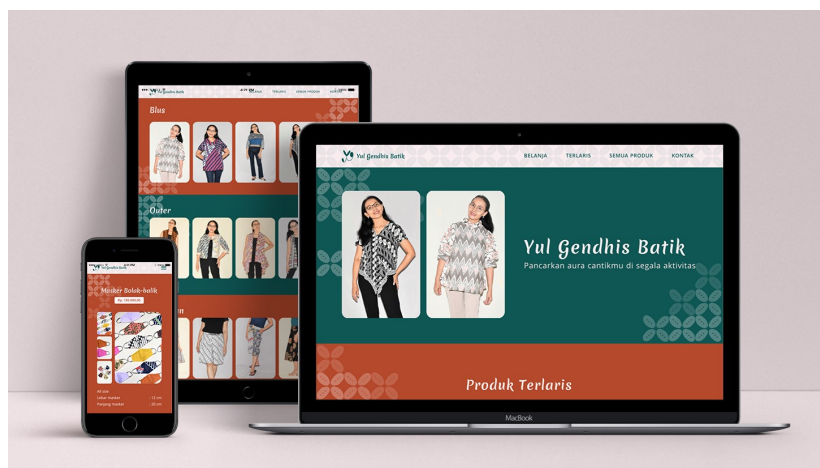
Yul Gendhis Batik
BELANJA
TERLARIS
SEMUA PRODUK
KONTAK

Yul Gendhis Batik
Pancarkan aura cantikmu di segala aktivitas

Produk Terlaris

MacBook

Yul Gendhis Batik
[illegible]
TERLARIS
SEMUA PRODUK
KONTAK

Blus

Outer

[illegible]n

Yul Gendhis Batik

Masker Bolak-balik
Rp. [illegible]

All size
Lebar masker : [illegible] cm
Panjang masker : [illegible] cm